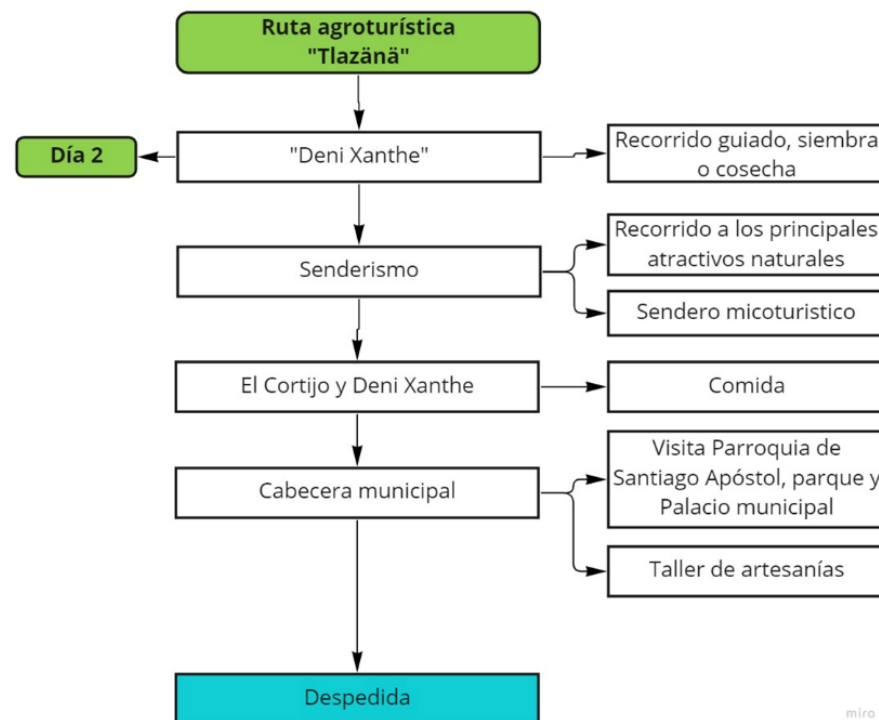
Ruta agroturística "Tlazänä"

Día 2

"Deni Xanthe"

Recorrido guiado, siembra o cosecha

Senderismo

Recorrido a los principales atractivos naturales

Sendero micoturistico

El Cortijo y Deni Xanthe

Comida

Cabecera municipal

Visita Parroquia de Santiago Apóstol, parque y Palacio municipal

Taller de artesanías

Despedida

miro